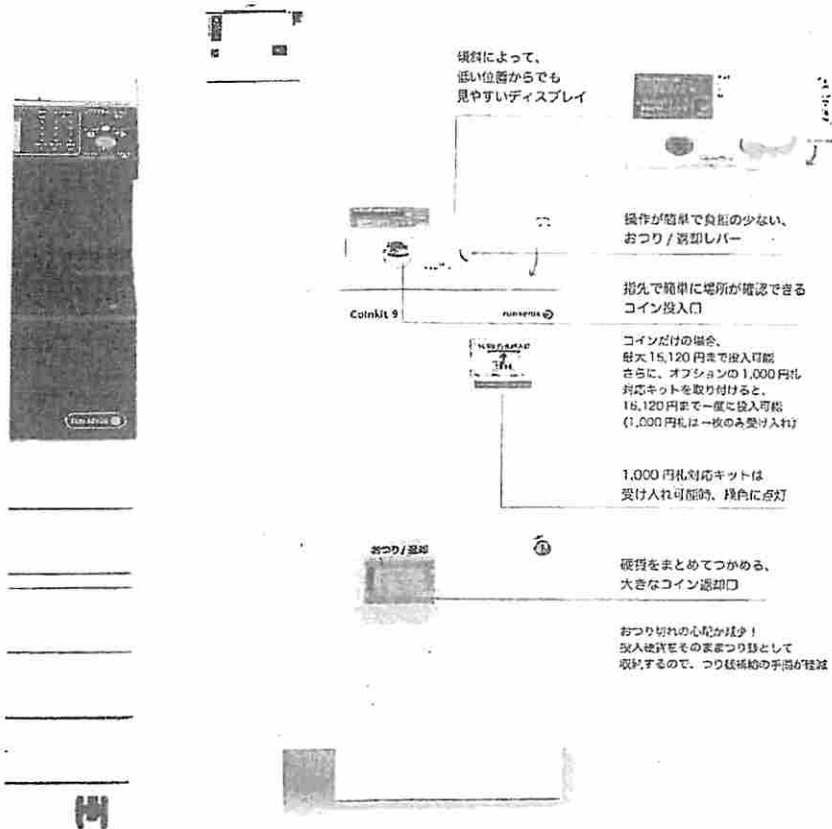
傾斜によって、
低い位置からでも
見やすいディスプレイ

操作が簡単で負担の少ない、
おつり / 返却レバー

指先で簡単に場所が確認できる
コイン投入口

Coinkit 9

FUJI XEROX

コインだけの場合、
最大 15,120 円まで投入可能
さらに、オプションの 1,000 円札
対応キットを取り付けると、
16,120 円まで一度に投入可能
(1,000 円札は一枚のみ受け入れ)

1,000 円札対応キットは
受け入れ可能時、緑色に点灯

おつり / 返却

硬貨をまとめてつかめる、
大きなコイン返却口

おつり切れの心配が減少！
投入硬貨をそのままつり銭として
収納するので、つり銭補給の手間が軽減